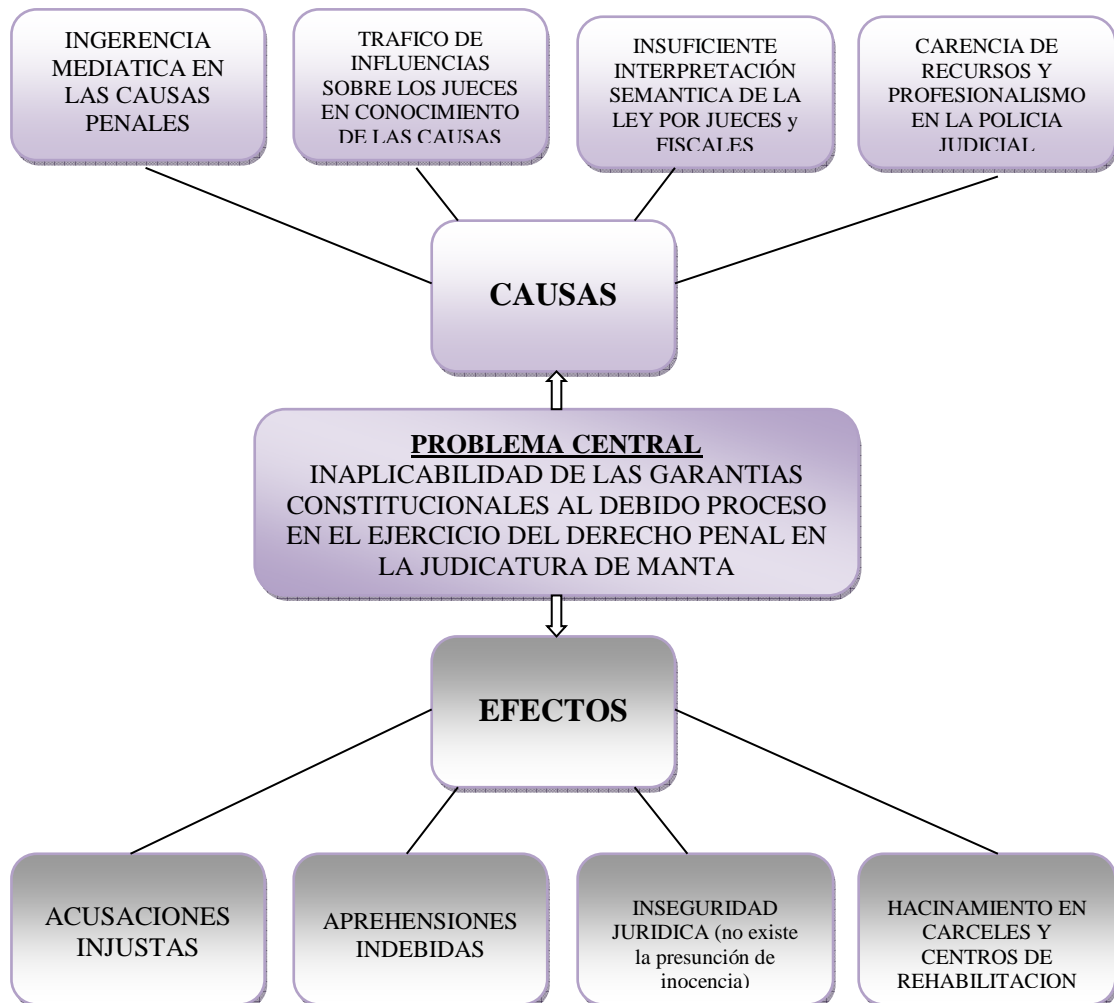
INGERENCIA MEDIATICA EN LAS CAUSAS PENALES

TRAFICO DE INFLUENCIAS SOBRE LOS JUECES EN CONOCIMIENTO DE LAS CAUSAS

INSUFICIENTE INTERPRETACIÓN SEMANTICA DE LA LEY POR JUECES y FISCALES

CARENCIA DE RECURSOS Y PROFESIONALISMO EN LA POLICIA JUDICIAL

CAUSAS

PROBLEMA CENTRAL
INAPLICABILIDAD DE LAS GARANTIAS CONSTITUCIONALES AL DEBIDO PROCESO EN EL EJERCICIO DEL DERECHO PENAL EN LA JUDICATURA DE MANTA

EFECTOS

ACUSACIONES INJUSTAS

APREHENSIONES INDEBIDAS

INSEGURIDAD JURIDICA (no existe la presunción de inocencia)

HACINAMIENTO EN CARCELES Y CENTROS DE REHABILITACION